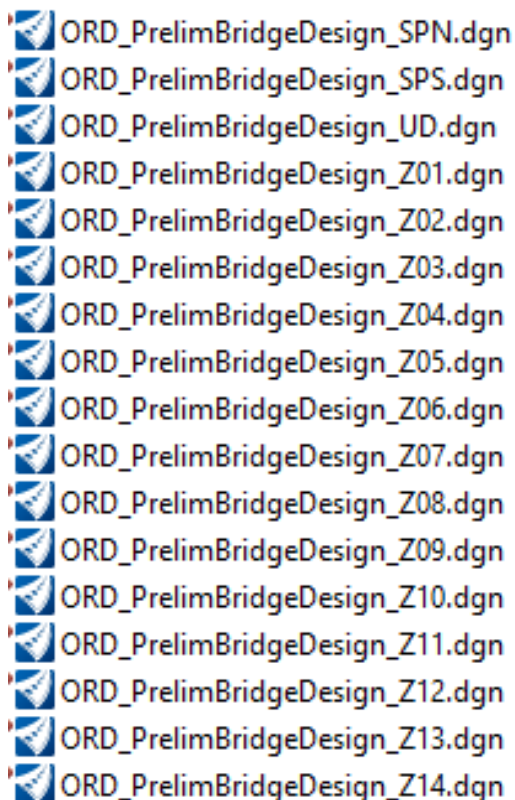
ORD_PrelimBridgeDesign_SPN.dgn
ORD_PrelimBridgeDesign_SPS.dgn
ORD_PrelimBridgeDesign_UD.dgn
ORD_PrelimBridgeDesign_Z01.dgn
ORD_PrelimBridgeDesign_Z02.dgn
ORD_PrelimBridgeDesign_Z03.dgn
ORD_PrelimBridgeDesign_Z04.dgn
ORD_PrelimBridgeDesign_Z05.dgn
ORD_PrelimBridgeDesign_Z06.dgn
ORD_PrelimBridgeDesign_Z07.dgn
ORD_PrelimBridgeDesign_Z08.dgn
ORD_PrelimBridgeDesign_Z09.dgn
ORD_PrelimBridgeDesign_Z10.dgn
ORD_PrelimBridgeDesign_Z11.dgn
ORD_PrelimBridgeDesign_Z12.dgn
ORD_PrelimBridgeDesign_Z13.dgn
ORD_PrelimBridgeDesign_Z14.dgn